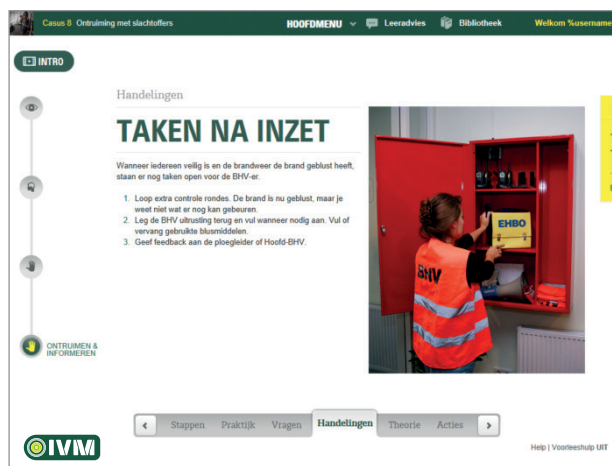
Casus 8 Ontruiming met slachtoffers

HOOFDMENU

Leeradvies

Bibliotheek

Welkom %username

INTRO

Handelingen

TAKEN NA INZET

Wanneer iedereen veilig is en de brandweer de brand geblust heeft, staan er nog taken open voor de BHV-er.

1. Loop extra controle rondes. De brand is nu geblust, maar je weet niet wat er nog kan gebeuren.
2. Leg de BHV uitrusting terug en vul wanneer nodig aan. Vul of vervang gebruikte blusmiddelen.
3. Geef feedback aan de ploegleider of Hoofd-BHV.

EHBO

BHV

ONTRUIMEN & INFORMEREN

Stappen Praktijk Vragen Handelingen Theorie Acties

IVM

Help | Voorleeshulp UIT